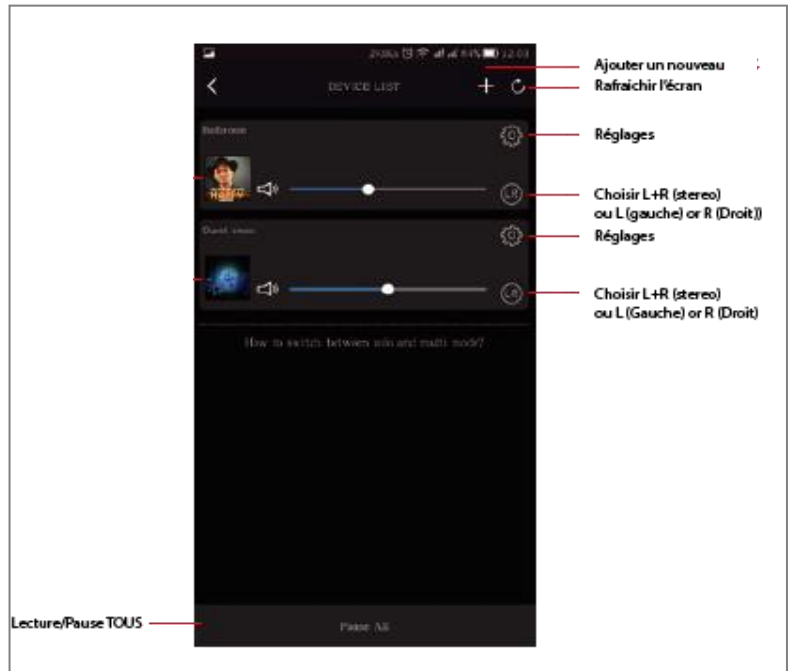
DEVICE LIST

Bathroom

Guest room

How to switch between solo and multi mode?

Pause All

Ajouter un nouveau

Rafraichir l'écran

Réglages

Choisir L+R (stereo) ou L (gauche) or R (Droit))

Réglages

Choisir L+R (stereo) ou L (Gauche) or R (Droit)

Lecture/Pause TOUS